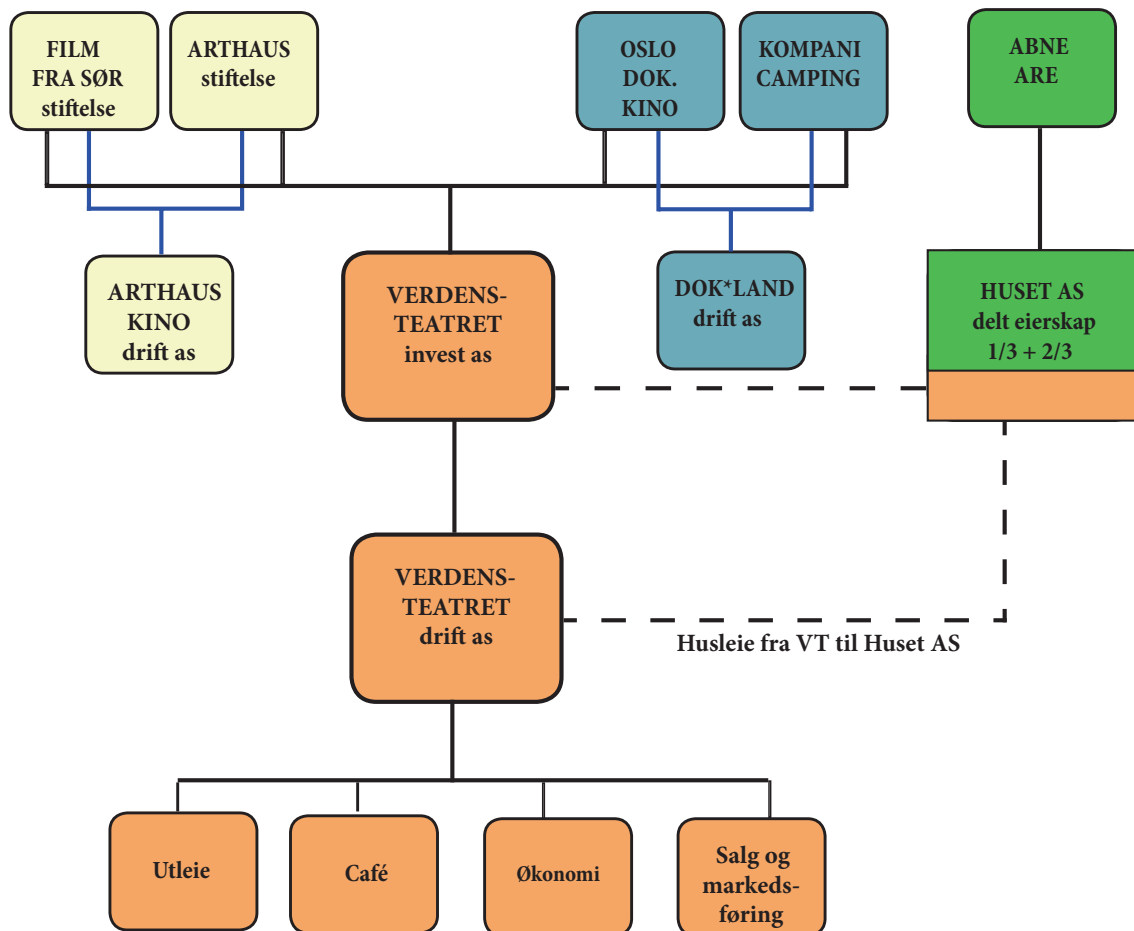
FILM FRA SØR stiftelse

ARTHAUS stiftelse

OSLO DOK. KINO

KOMPANI CAMPING

ABNE ARE

ARTHAUS KINO drift as

VERDENS-TEATRET invest as

DOK*LAND drift as

HUSET AS delt eierskap 1/3 + 2/3

VERDENS-TEATRET drift as

Husleie fra VT til Huset AS

Utleie

Café

Økonomi

Salg og markeds-føring